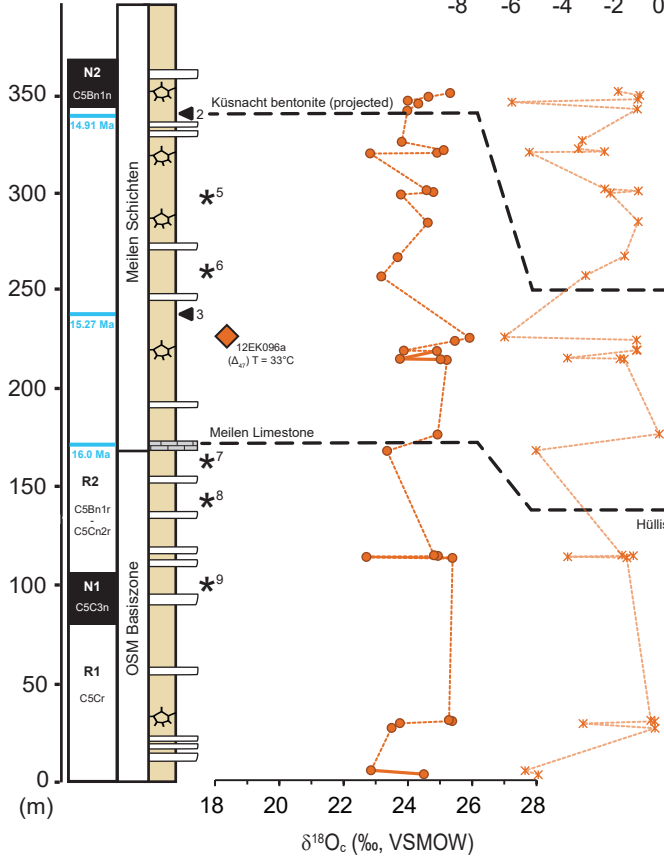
-8 -6 -4 -2 0

350
300
250
200
150
100
50
0
(m)

N2
C5Bn1n
14.91 Ma
15.27 Ma
16.0 Ma
R2
C5Bn1r
-
C5Cn2r
N1
C5C3n
R1
C5Cr

Meilen Schichten
OSM Basiszone

2
Küsnacht bentonite (projected)
*5
*6
3
12EK096a
($\Delta_{47}$) T = 33°C
Meilen Limestone
*7
*8
*9
Hüllis

18 20 22 24 26 28
$\delta^{18}O_c$ (‰, VSMOW)